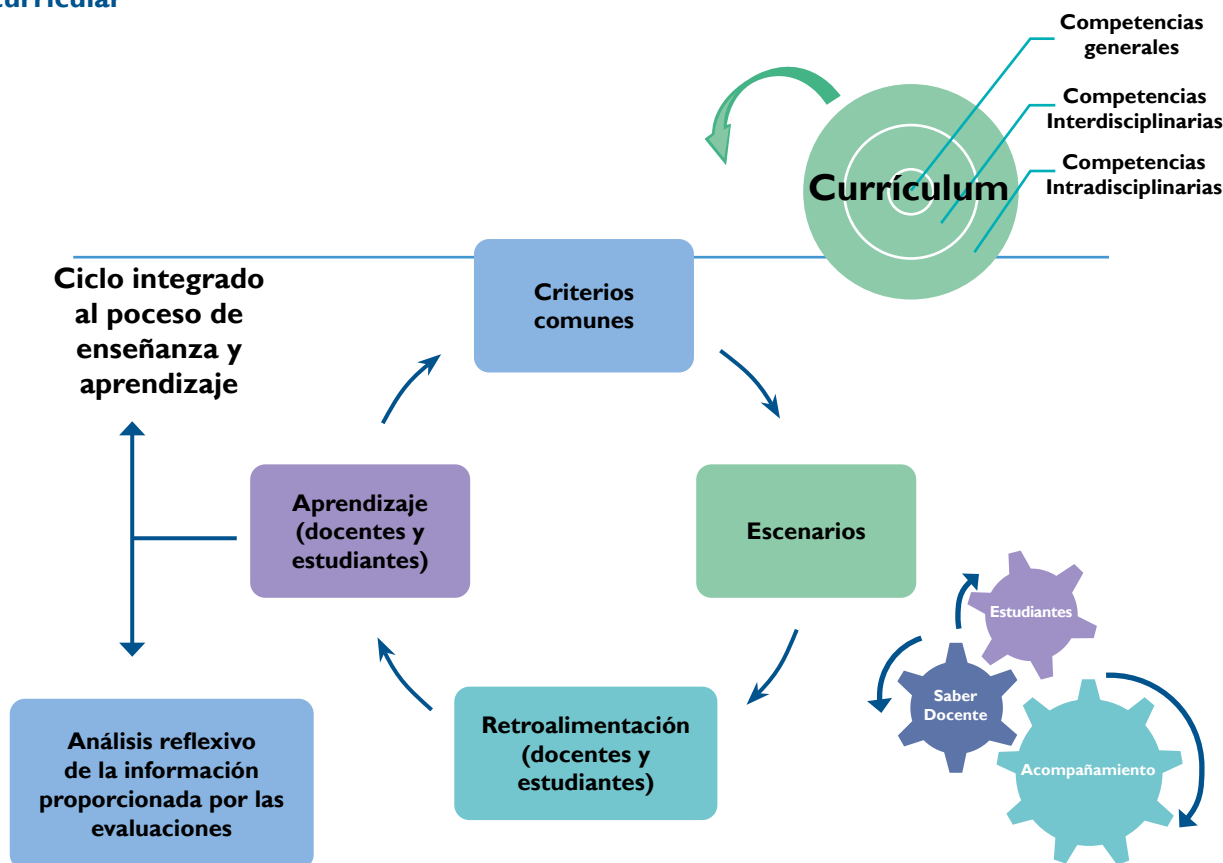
curricular

Competencias generales

Competencias Interdisciplinarias

Competencias Intradisciplinarias

Currículum

Ciclo integrado al poceso de enseñanza y aprendizaje

Criterios comunes

Escenarios

Retroalimentación (docentes y estudiantes)

Aprendizaje (docentes y estudiantes)

Análisis reflexivo de la información proporcionada por las evaluaciones

Estudiantes

Saber Docente

Acompañamiento